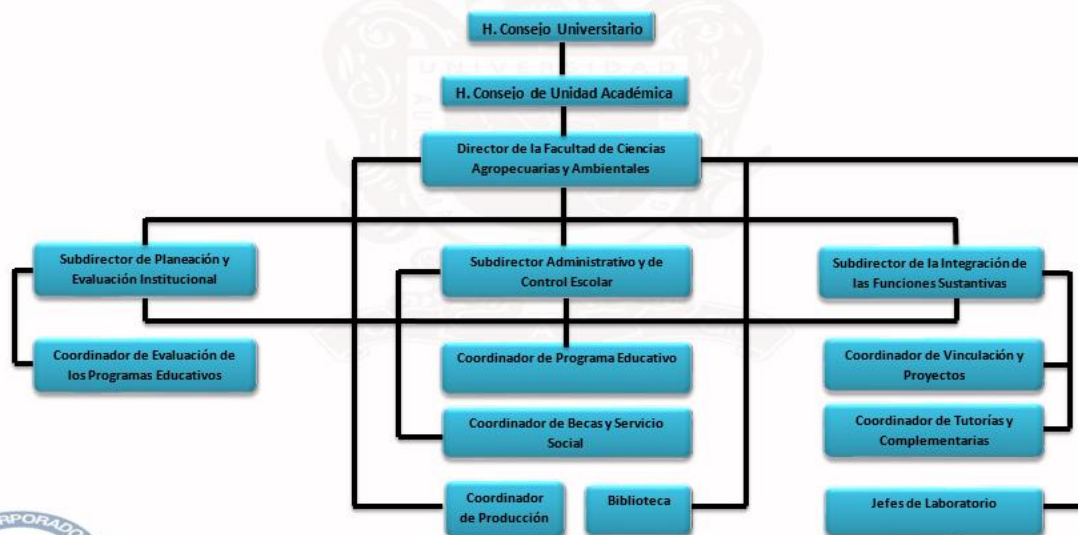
H. Consejo Universitario

H. Consejo de Unidad Académica

Director de la Facultad de Ciencias Agropecuarias y Ambientales

Subdirector de Planeación y Evaluación Institucional

Subdirector Administrativo y de Control Escolar

Subdirector de la Integración de las Funciones Sustantivas

Coordinador de Evaluación de los Programas Educativos

Coordinador de Programa Educativo

Coordinador de Vinculación y Proyectos

Coordinador de Becas y Servicio Social

Coordinador de Tutorías y Complementarias

Coordinador de Producción

Biblioteca

Jefes de Laboratorio